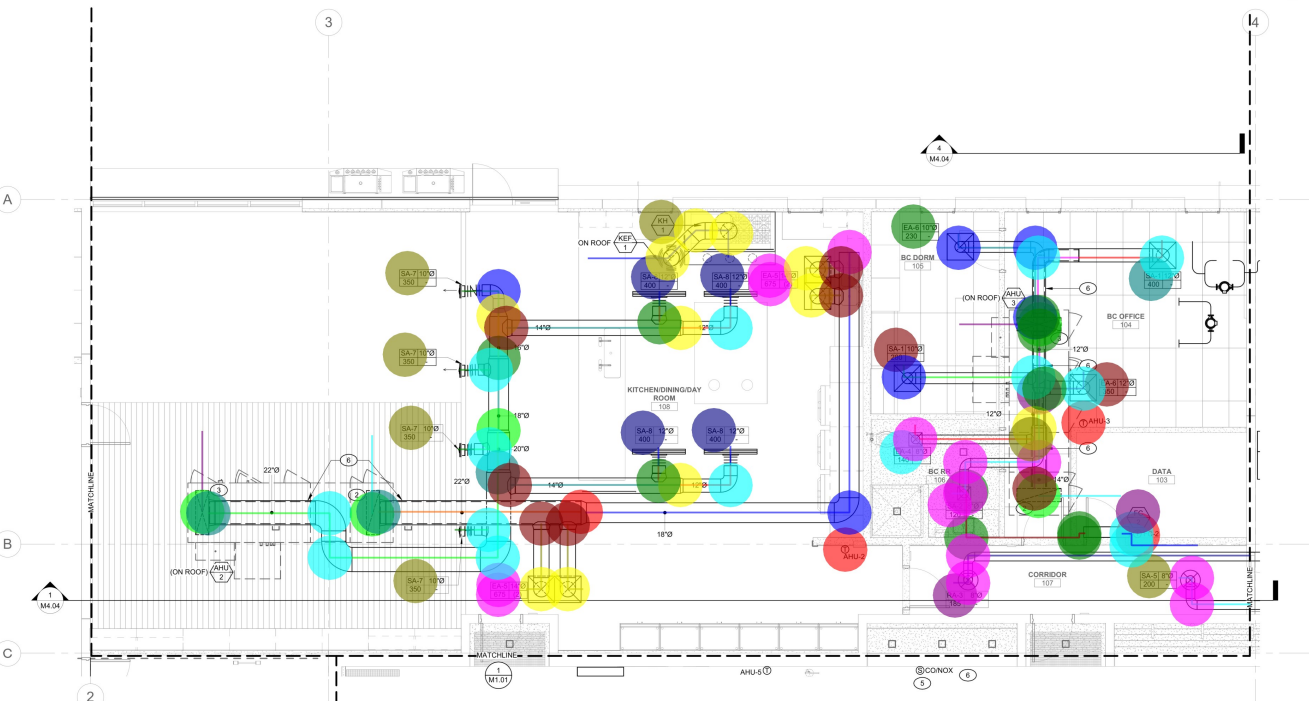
3

4

4
M4.04

A

KH
1

ON ROOF KEF
1

SA-8 12"Ø
400

SA-8 12"Ø
400

EA-6 10"Ø
230

BC DORM
105

SA-7 10"Ø
350

(ON ROOF) AHU
3

6

BC OFFICE
104

14"Ø

SA-7 10"Ø
350

SA-1 10"Ø

12"Ø

6

KITCHEN/DINING/DAY ROOM
108

EA-6 12"Ø

12"Ø

18"Ø

SA-8 12"Ø
400

SA-8 12"Ø
400

AHU-3

SA-7 10"Ø
350

20"Ø

6

22"Ø

6

BC RM
106

DATA
103

22"Ø

14"Ø

14"Ø

12"Ø

3

2

MATCHLINE

B

18"Ø

AHU-2

(ON ROOF) AHU
2

SA-7 10"Ø
350

CORRIDOR
107

SA-5 8"Ø
200

180

1
M4.04

MATCHLINE

C

MATCHLINE

1
M1.01

AHU-5

CO/NOX

5

6

2